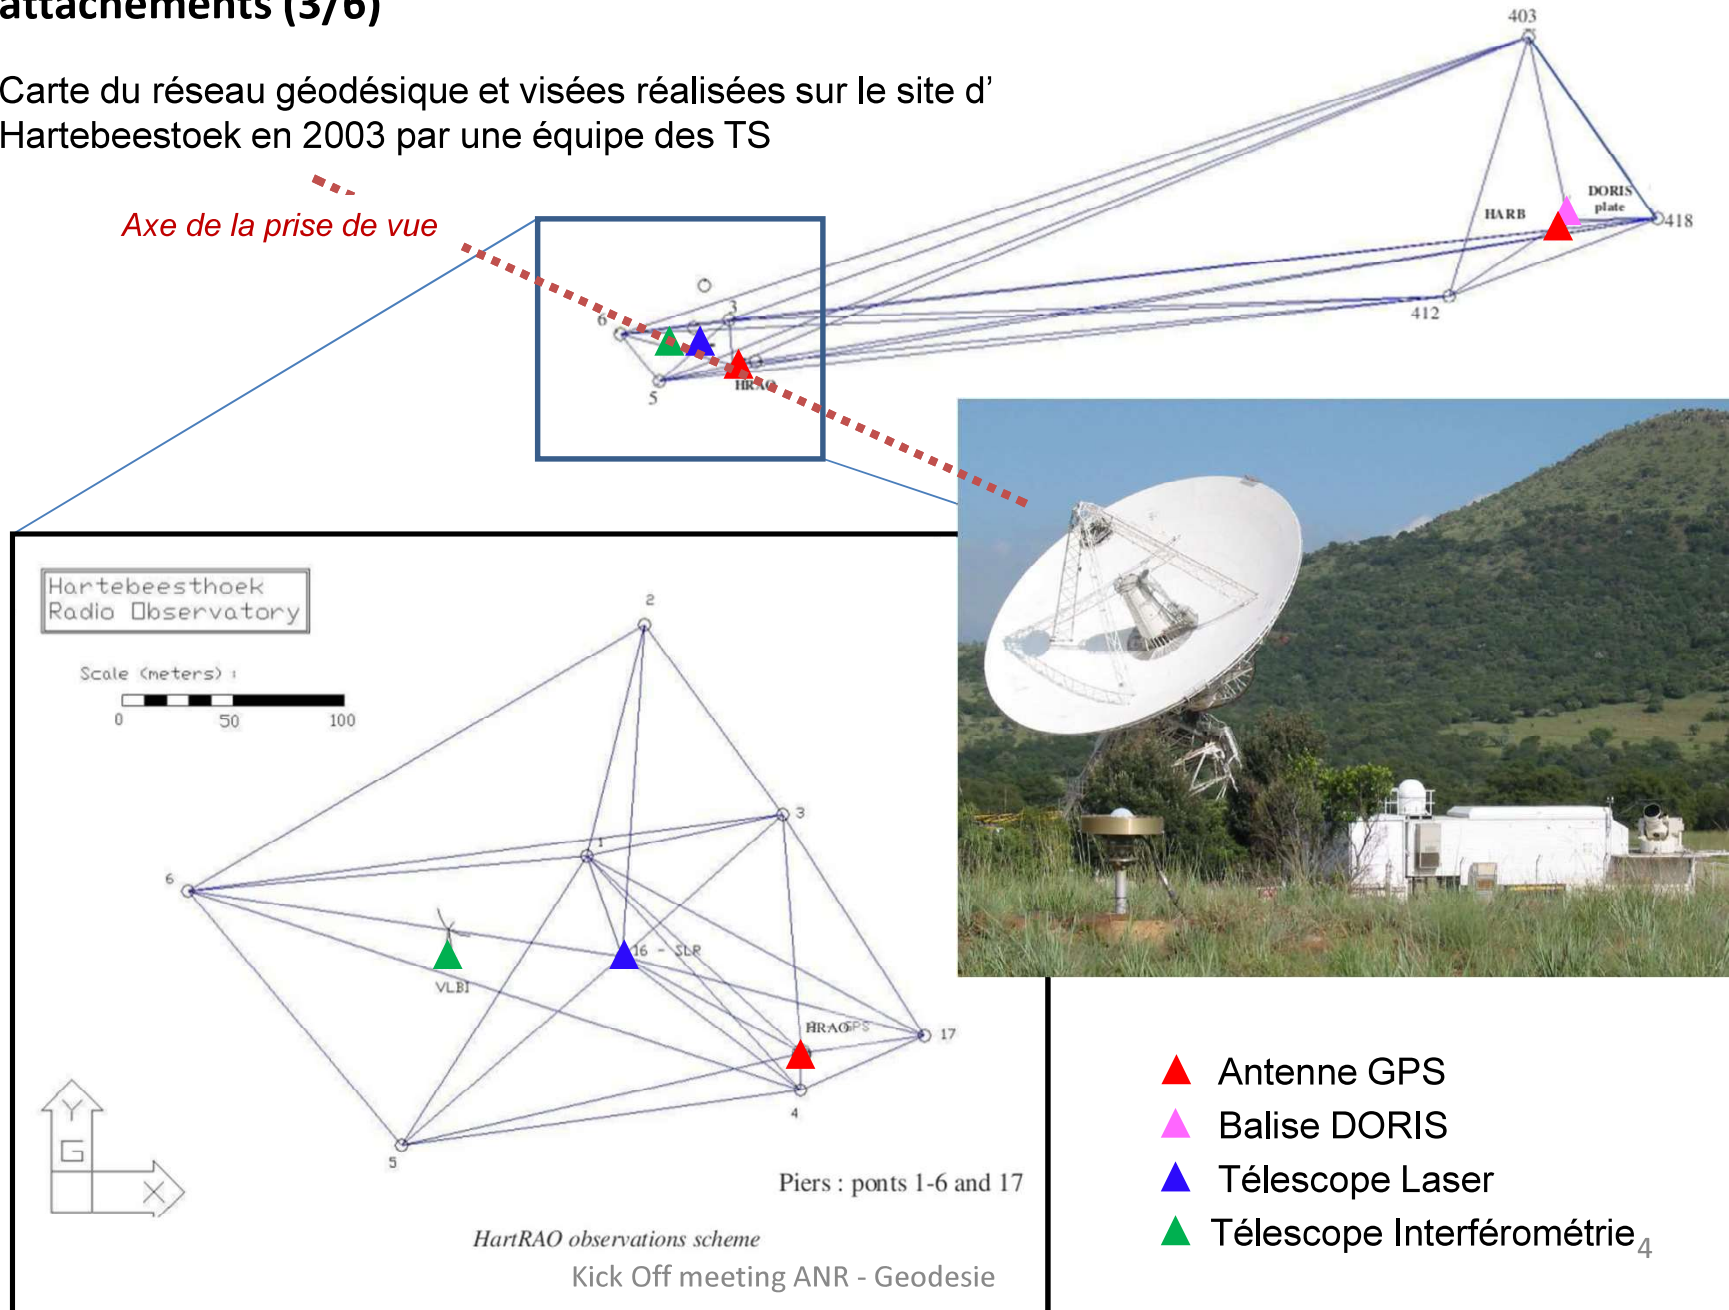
attachements (3/6)

Carte du réseau géodésique et visées réalisées sur le site d' Hartebeestoek en 2003 par une équipe des TS

Axe de la prise de vue

403
DORIS plate
HARB
418
412
3
6
5
HRAO

Hartebeesthoek Radio Observatory

Scale (meters) :
0 50 100

2
3
1
6
16 - SLR
VLBI
HRAO GPS
17
4
5
Y
G
X

Piers : ponts 1-6 and 17

HartRAO observations scheme

Kick Off meeting ANR - Geodesie

Antenne GPS
Balise DORIS
Télescope Laser
Télescope Interférométrie

4